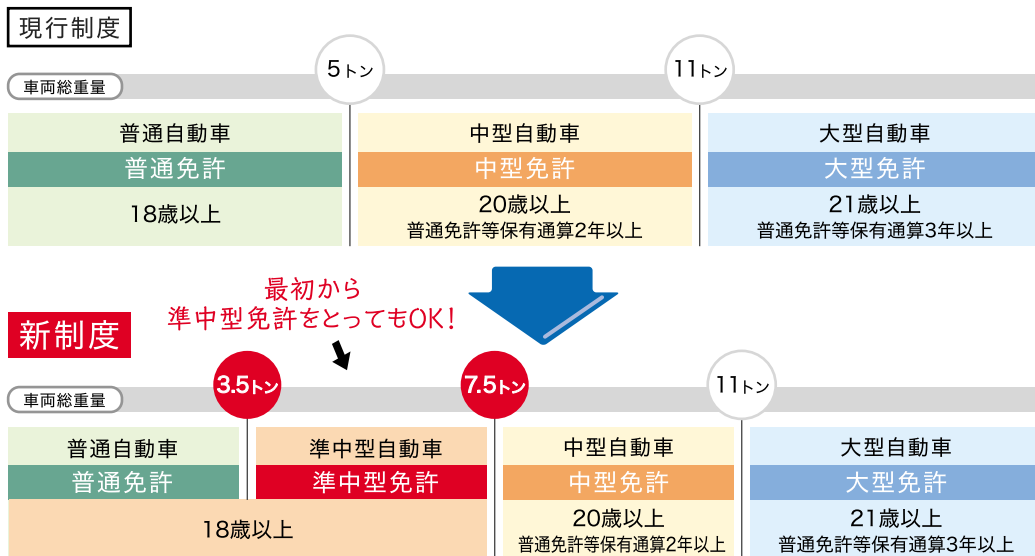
現行制度

5トン

11トン

車両総重量

普通自動車
普通免許
18歳以上

中型自動車
中型免許
20歳以上
普通免許等保有通算2年以上

大型自動車
大型免許
21歳以上
普通免許等保有通算3年以上

最初から
準中型免許をとってもOK!

新制度

3.5トン

7.5トン

11トン

車両総重量

普通自動車
普通免許

準中型自動車
準中型免許

18歳以上

中型自動車
中型免許
20歳以上
普通免許等保有通算2年以上

大型自動車
大型免許
21歳以上
普通免許等保有通算3年以上